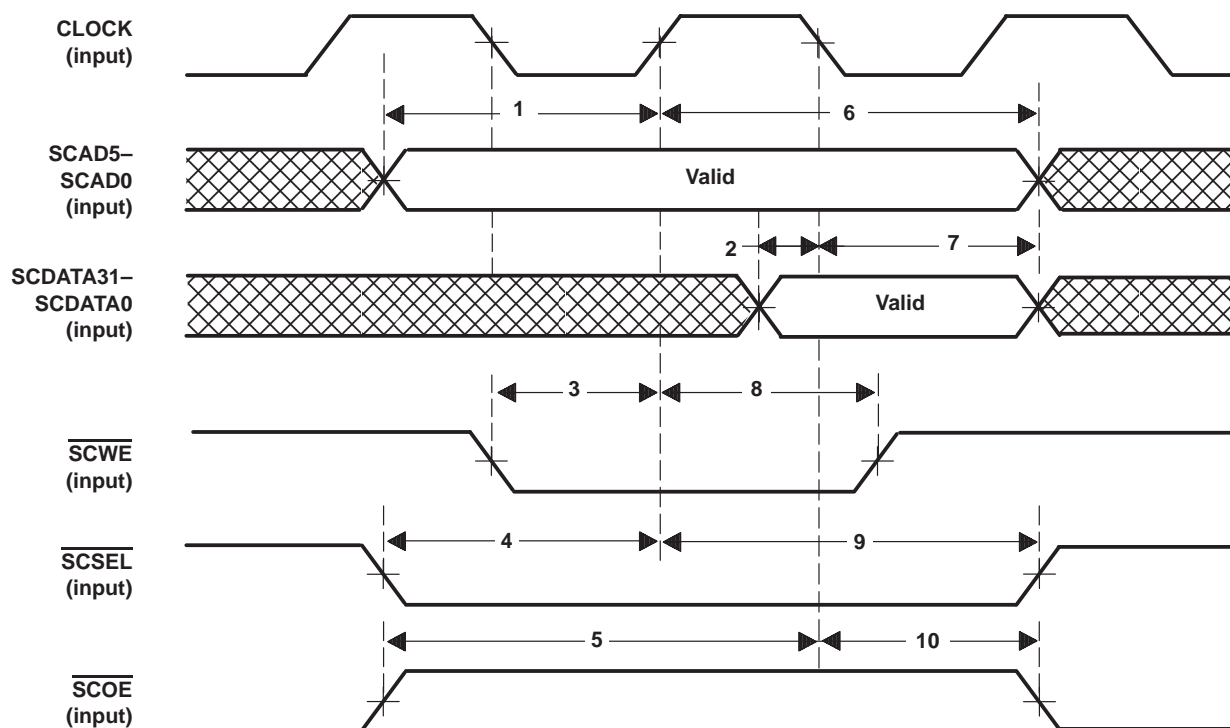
CLOCK (input)

1

6

SCAD5–SCAD0 (input)

Valid

2

7

SCDATA31–SCDATA0 (input)

Valid

3

8

$\overline{\text{SCWE}}$ (input)

4

9

$\overline{\text{SCSEL}}$ (input)

5

10

$\overline{\text{SCOE}}$ (input)